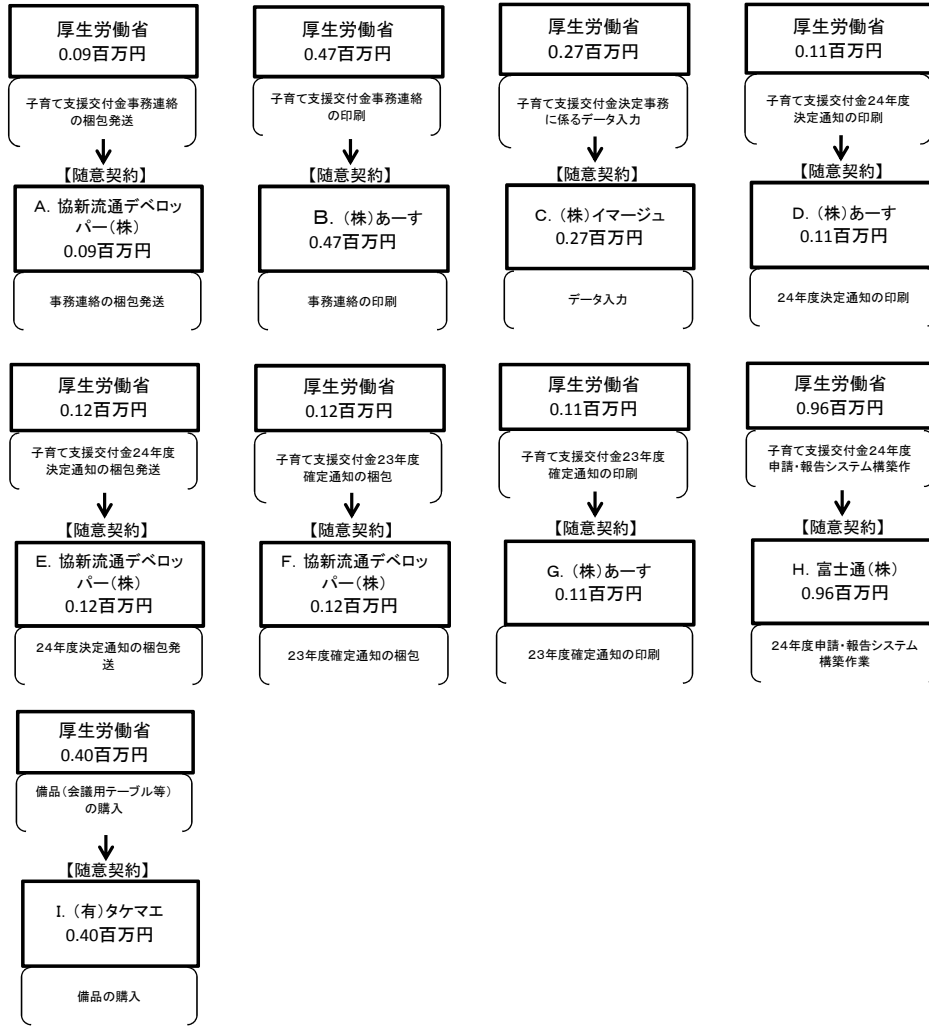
厚生労働省
0.09百万円

子育て支援交付金事務連絡の梱包発送

【随意契約】

A. 協新流通デベロッパー（株）
0.09百万円

事務連絡の梱包発送

厚生労働省
0.47百万円

子育て支援交付金事務連絡の印刷

【随意契約】

B.（株）あーす
0.47百万円

事務連絡の印刷

厚生労働省
0.27百万円

子育て支援交付金決定事務に係るデータ入力

【随意契約】

C.（株）イマージュ
0.27百万円

データ入力

厚生労働省
0.11百万円

子育て支援交付金24年度決定通知の印刷

【随意契約】

D.（株）あーす
0.11百万円

24年度決定通知の印刷

厚生労働省
0.12百万円

子育て支援交付金24年度決定通知の梱包発送

【随意契約】

E. 協新流通デベロッパー（株）
0.12百万円

24年度決定通知の梱包発送

厚生労働省
0.12百万円

子育て支援交付金23年度確定通知の梱包

【随意契約】

F. 協新流通デベロッパー（株）
0.12百万円

23年度確定通知の梱包

厚生労働省
0.11百万円

子育て支援交付金23年度確定通知の印刷

【随意契約】

G.（株）あーす
0.11百万円

23年度確定通知の印刷

厚生労働省
0.96百万円

子育て支援交付金24年度申請・報告システム構築作

【随意契約】

H. 富士通（株）
0.96百万円

24年度申請・報告システム構築作業

厚生労働省
0.40百万円

備品（会議用テーブル等）の購入

【随意契約】

I.（有）タケマエ
0.40百万円

備品の購入